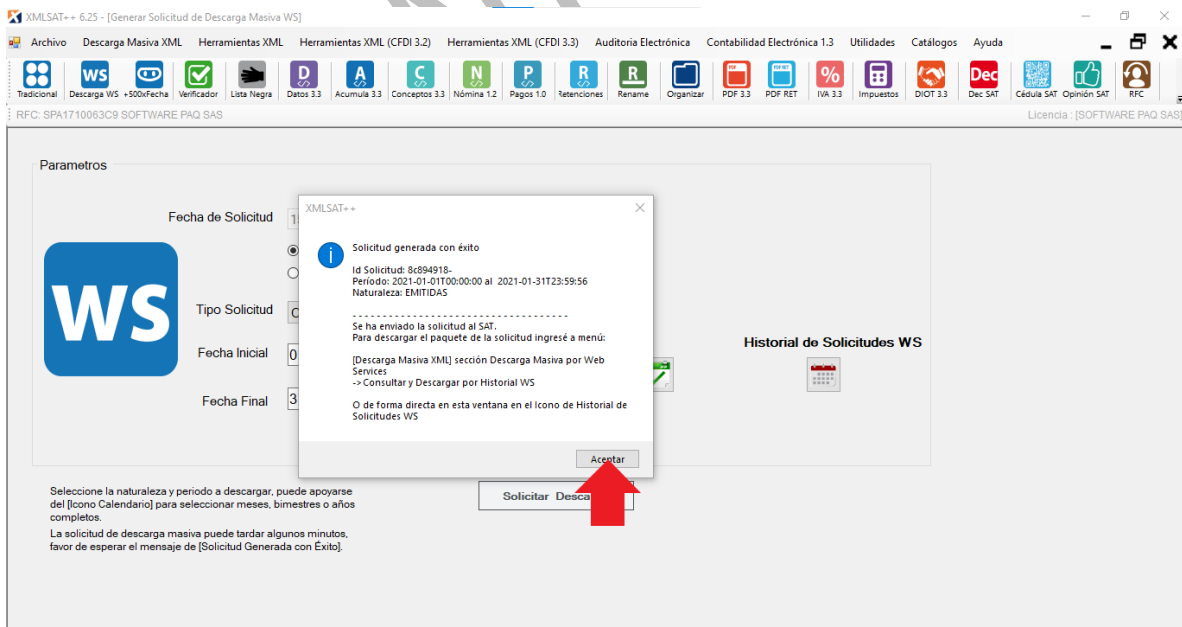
XMLSAT++ 6.25 - [Generar Solicitud de Descarga Masiva WS]

Archivo Descarga Masiva XML Herramientas XML Herramientas XML (CFDI 3.2) Herramientas XML (CFDI 3.3) Auditoria Electrónica Contabilidad Electrónica 1.3 Utilidades Catálogos Ayuda

Tradicional Descarga WS +500xFecha Verificador Lista Negra Datos 3.3 Acumula 3.3 Conceptos 3.3 Nómina 1.2 Pagos 1.0 Retenciones Rename Organizar PDF 3.3 PDF RET IVA 3.3 Impuestos DIOT 3.3 Dec SAT Cédula SAT Opinión SAT RFC

RFC: SPA1710063C9 SOFTWARE PAQ SAS

Licencia : [SOFTWARE PAQ SAS]

Parametros

Fecha de Solicitud

WS

Tipo Solicitud

Fecha Inicial

Fecha Final

Historial de Solicitudes WS

XMLSAT++

Solicitud generada con éxito

Id Solicitud: 8c894918-
Período: 2021-01-01T00:00:00 al 2021-01-31T23:59:56
Naturaleza: EMITIDAS

- - - - - - - - - - - - - - - - - - - - - - - - - - - - - - - - - - -
Se ha enviado la solicitud al SAT.
Para descargar el paquete de la solicitud ingresé a menú:

[Descarga Masiva XML] sección Descarga Masiva por Web Services
-> Consultar y Descargar por Historial WS

O de forma directa en esta ventana en el Icono de Historial de Solicitudes WS

Aceptar

Seleccione la naturaleza y periodo a descargar, puede apoyarse del [Icono Calendario] para seleccionar meses, bimestres o años completos.
La solicitud de descarga masiva puede tardar algunos minutos, favor de esperar el mensaje de [Solicitud Generada con Éxito].

Solicitar Desca